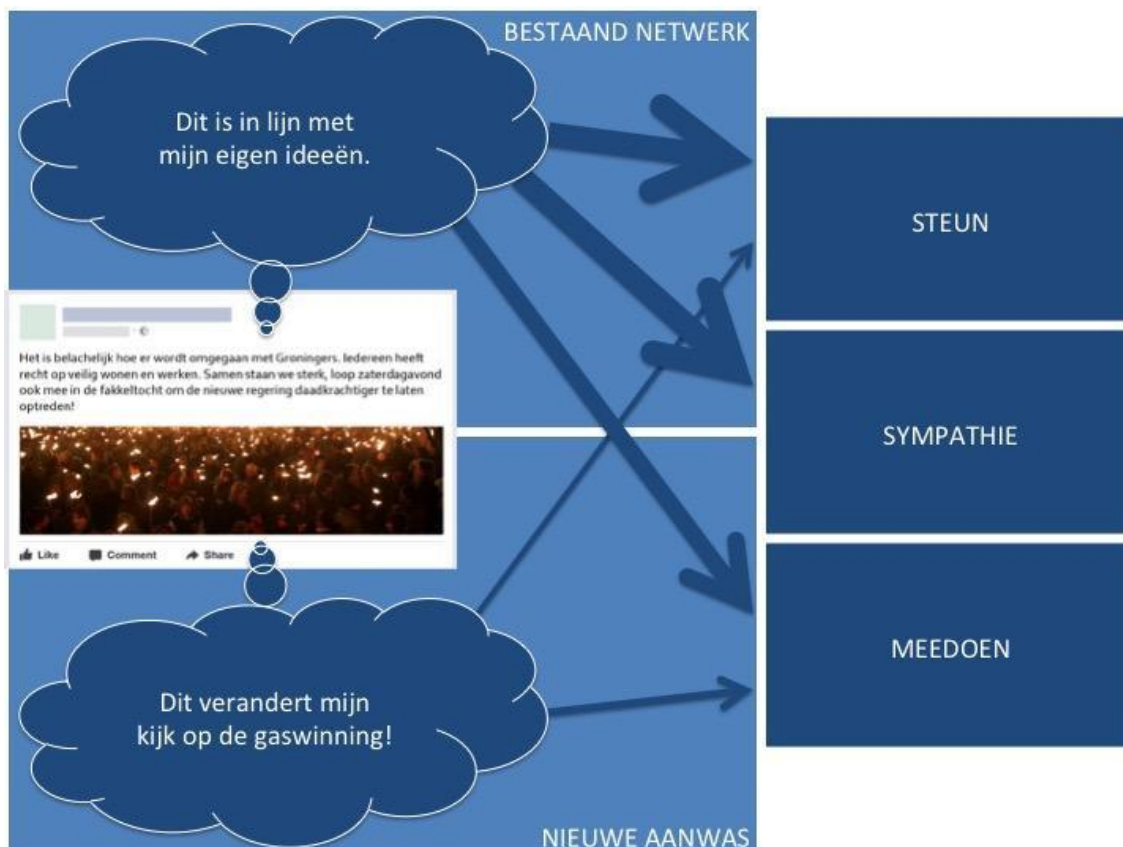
BESTAAND NETWERK

Dit is in lijn met mijn eigen ideeën.

Het is belachelijk hoe er wordt omgegaan met Groningers. Iedereen heeft recht op veilig wonen en werken. Samen staan we sterk, loop zaterdagavond ook mee in de fakkeltocht om de nieuwe regering daadkrachtiger te laten optreden!

Like Comment Share

Dit verandert mijn kijk op de gaswinning!

NIEUWE AANWAS

STEUN

SYMPATHIE

MEEDOEN